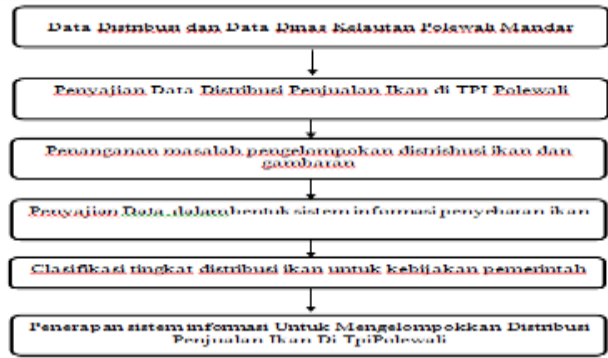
Data Distribusi dan Data Dinas Kelautan Polewali Mandar

Penyajian Data Distribusi Penjualan Ikan di TPI Polewali

Penanganan masalah pengelompokan distribusi ikan dan gambaran

Penyajian Data dalam bentuk sistem informasi penyebaran ikan

Clasifikasi tingkat distribusi ikan untuk kebijakan pemerintah

Penerapan sistem informasi Untuk Mengelompokkan Distribusi Penjualan Ikan Di TpiPolewali